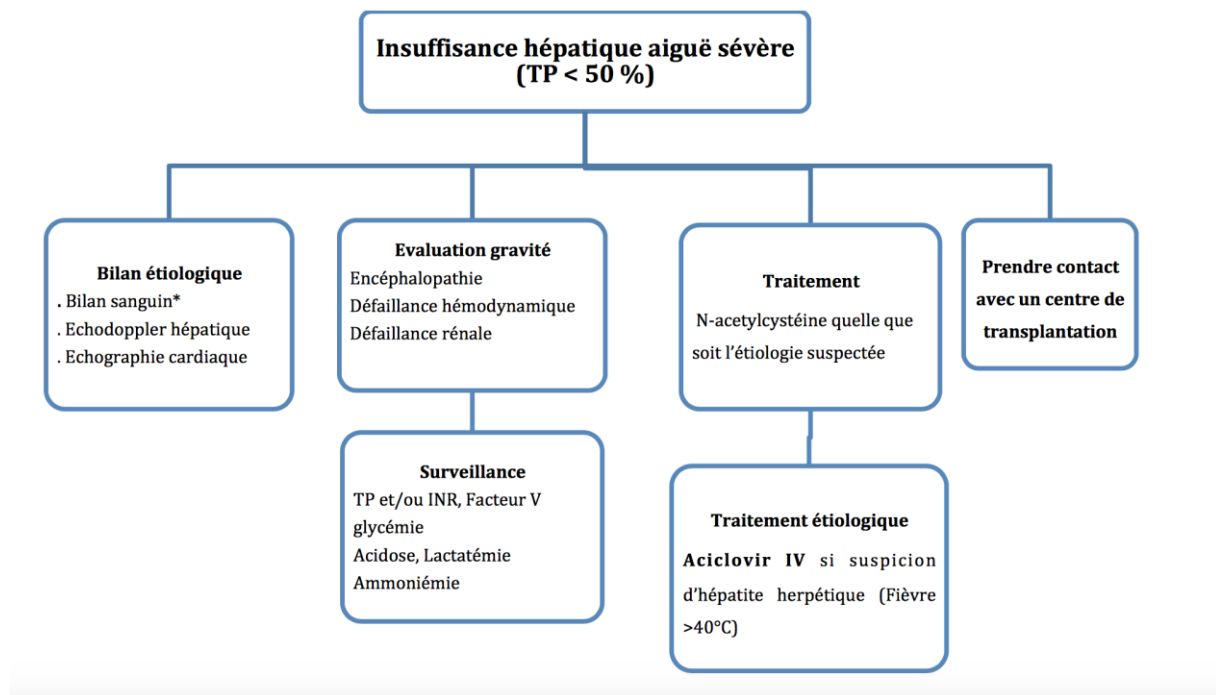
Insuffisance hépatique aiguë sévère
(TP < 50 %)

Bilan étiologique
. Bilan sanguin*
. Echodoppler hépatique
. Echographie cardiaque

Evaluation gravité
Encéphalopathie
Défaillance hémodynamique
Défaillance rénale

Surveillance
TP et/ou INR, Facteur V
glycémie
Acidose, Lactatémie
Ammoniémie

Traitement
N-acetylcystéine quelle que soit l'étiologie suspectée

Traitement étiologique
Aciclovir IV si suspicion d'hépatite herpétique (Fièvre >40°C)

Prendre contact avec un centre de transplantation